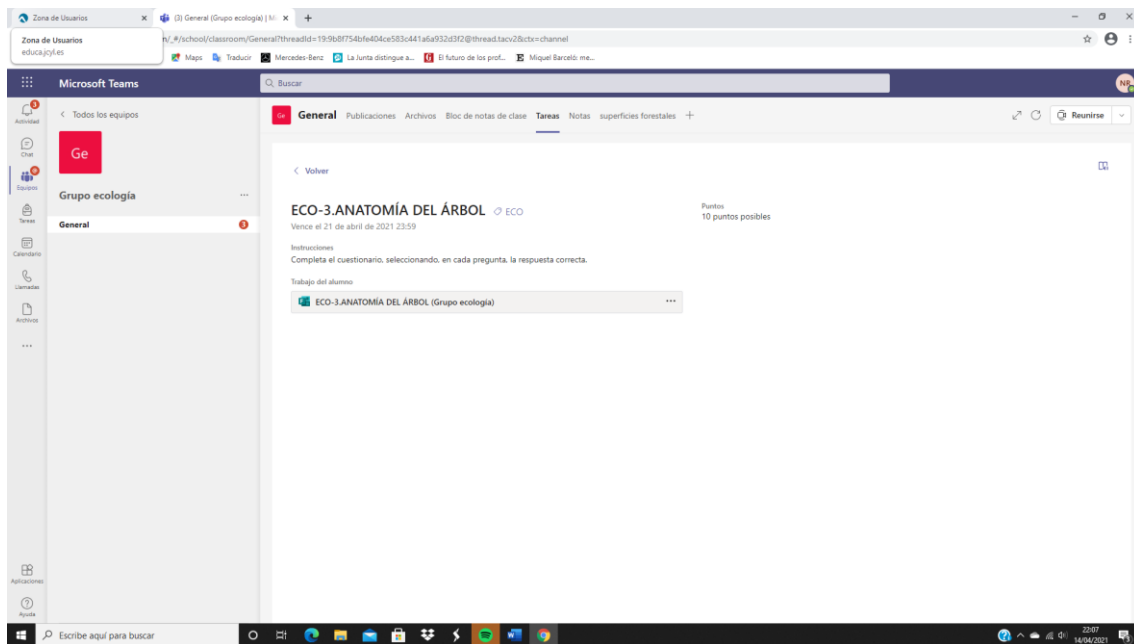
Zona de Usuarios
(3) General (Grupo ecología) | M
Zona de Usuarios
educa.jcyl.es
n/_#/school/classroom/General?threadId=19:9b8f754bfe404ce583c441a6a932d3f2@thread.tacv2&ctx=channel
Maps Traducir Mercedes-Benz La Junta distingue a... El futuro de los prof... Miquel Barceló: me...

Microsoft Teams
Buscar
NR

Actividad
Chat
Equipos
Tareas
Calendario
Llamadas
Archivos
...
Aplicaciones
Ayuda

< Todos los equipos
Ge
Grupo ecología ...
General

Ge General Publicaciones Archivos Bloc de notas de clase Tareas Notas superficies forestales +
Reunirse

< Volver

ECO-3.ANATOMÍA DEL ÁRBOL ECO
Vence el 21 de abril de 2021 23:59

Puntos
10 puntos posibles

Instrucciones
Completa el cuestionario, seleccionando, en cada pregunta, la respuesta correcta.

Trabajo del alumno
ECO-3.ANATOMÍA DEL ÁRBOL (Grupo ecología) ...

Escribe aquí para buscar
22:07
14/04/2021